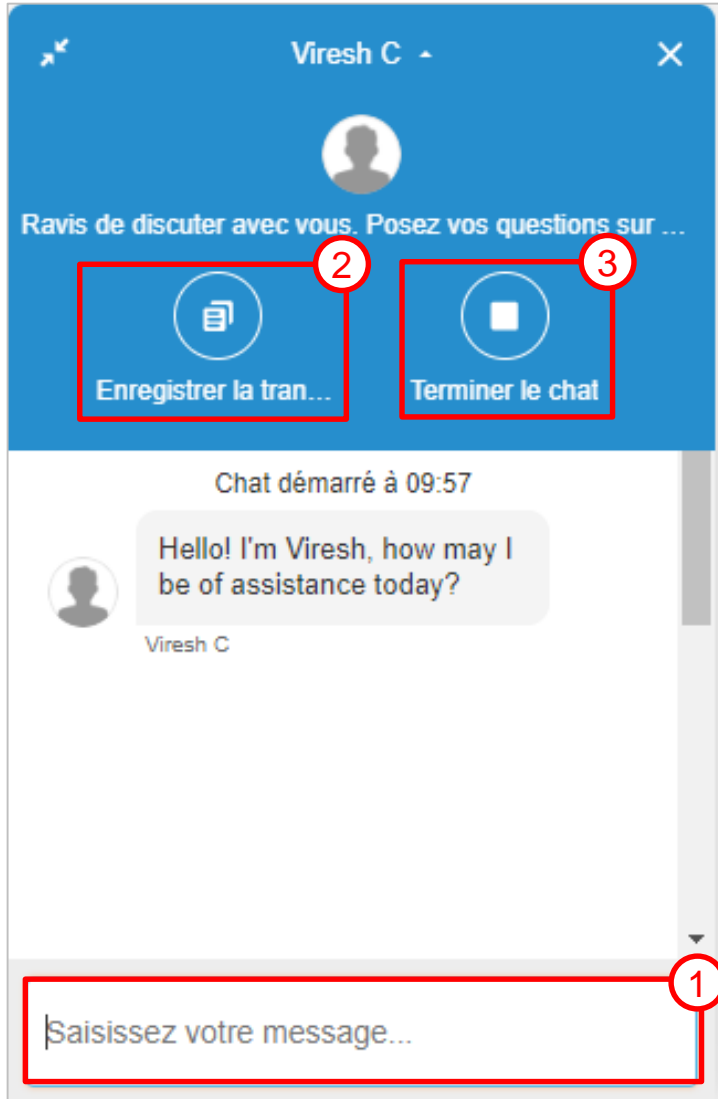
Viresh C

Ravis de discuter avec vous. Posez vos questions sur ...

2

3

Enregistrer la tran...

Terminer le chat

Chat démarré à 09:57

Hello! I'm Viresh, how may I be of assistance today?

Viresh C

1

Saisissez votre message...